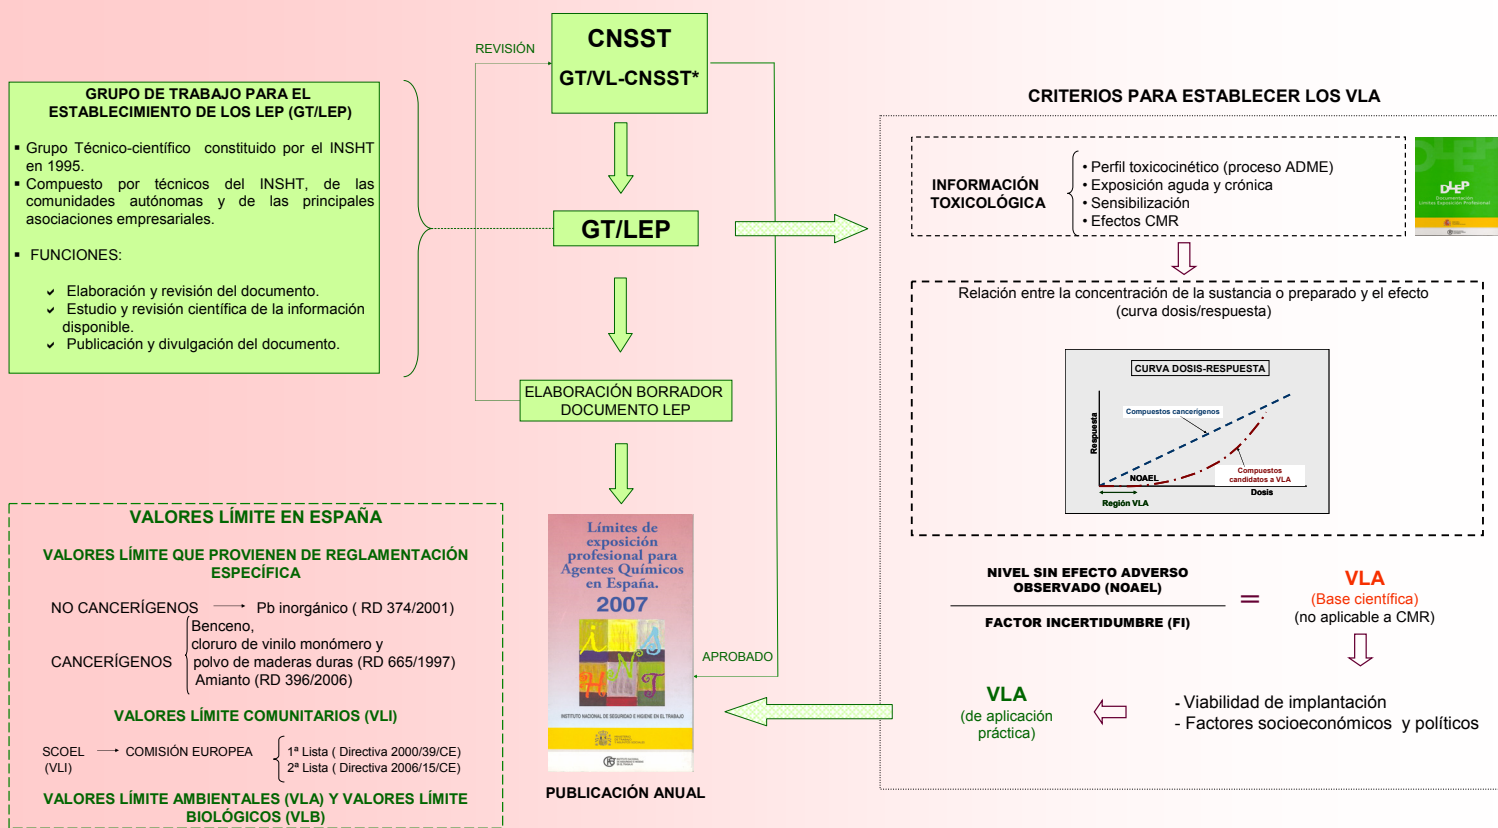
CNSST
GT/VL-CNSST*

REVISIÓN

GRUPO DE TRABAJO PARA EL ESTABLECIMIENTO DE LOS LEP (GT/LEP)

▪ Grupo Técnico-científico constituido por el INSHT en 1995.
▪ Compuesto por técnicos del INSHT, de las comunidades autónomas y de las principales asociaciones empresariales.

▪ FUNCIONES:

✔ Elaboración y revisión del documento.
✔ Estudio y revisión científica de la información disponible.
✔ Publicación y divulgación del documento.

GT/LEP

ELABORACIÓN BORRADOR DOCUMENTO LEP

APROBADO

Límites de exposición profesional para Agentes Químicos en España.
2007

INSTITUTO NACIONAL DE SEGURIDAD E HIGIENE EN EL TRABAJO

PUBLICACIÓN ANUAL

CRITERIOS PARA ESTABLECER LOS VLA

INFORMACIÓN TOXICOLÓGICA
• Perfil toxicocinético (proceso ADME)
• Exposición aguda y crónica
• Sensibilización
• Efectos CMR

DLEP
Documentación Límites Exposición Profesional

Relación entre la concentración de la sustancia o preparado y el efecto (curva dosis/respuesta)

CURVA DOSIS-RESPUESTA
Compuestos cancerígenos
Respuesta
NOAEL
Compuestos candidatos a VLA
Dosis
Región VLA

$\frac{\text{NIVEL SIN EFECTO ADVERSO OBSERVADO (NOAEL)}}{\text{FACTOR INCERTIDUMBRE (FI)}}$ = VLA (Base científica) (no aplicable a CMR)

VLA (de aplicación práctica)

- Viabilidad de implantación
- Factores socioeconómicos y políticos

VALORES LÍMITE EN ESPAÑA

VALORES LÍMITE QUE PROVIENEN DE REGLAMENTACIÓN ESPECÍFICA

NO CANCERÍGENOS → Pb inorgánico ( RD 374/2001)

CANCERÍGENOS
Benceno,
cloruro de vinilo monómero y
polvo de maderas duras (RD 665/1997)
Amianto (RD 396/2006)

VALORES LÍMITE COMUNITARIOS (VLI)

SCOEL (VLI) → COMISIÓN EUROPEA
1ª Lista ( Directiva 2000/39/CE)
2ª Lista ( Directiva 2006/15/CE)

VALORES LÍMITE AMBIENTALES (VLA) Y VALORES LÍMITE BIOLÓGICOS (VLB)